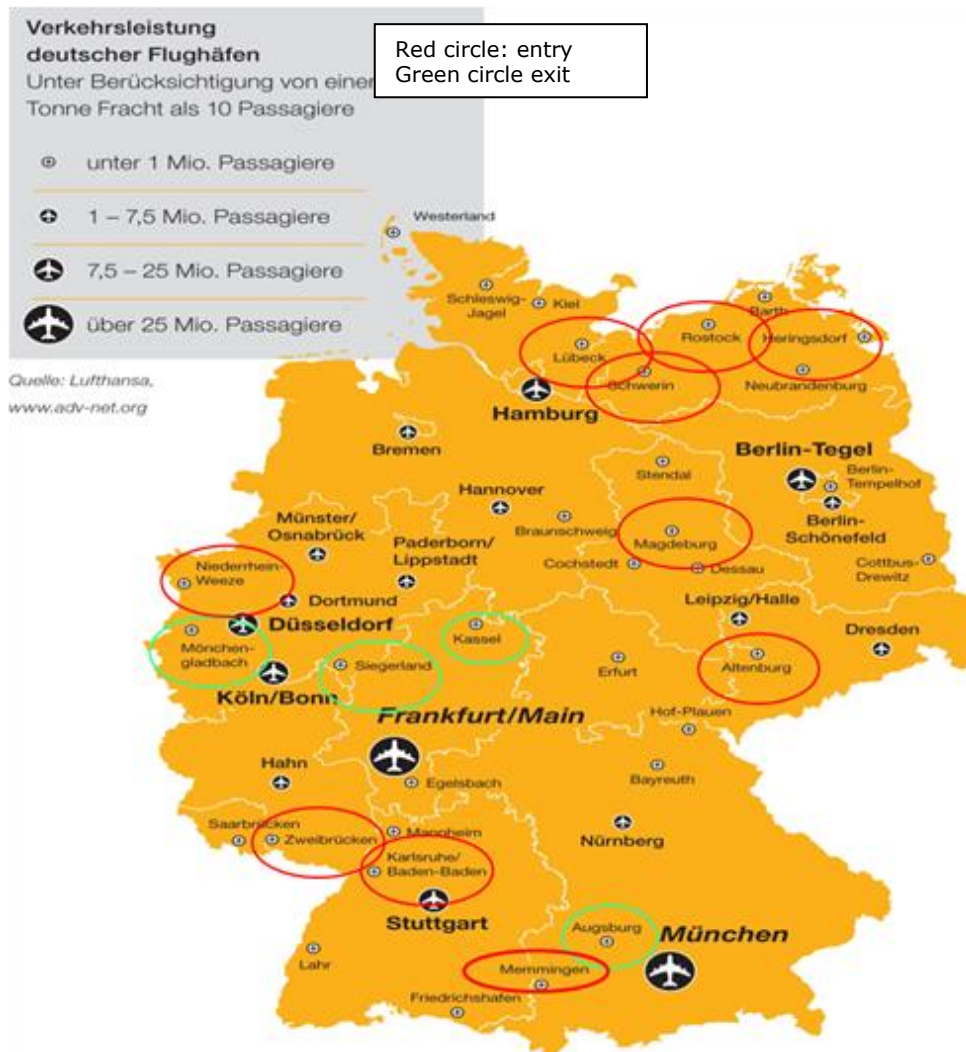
Verkehrsleistung deutscher Flughäfen
Unter Berücksichtigung von einer Tonne Fracht als 10 Passagiere

Red circle: entry
Green circle exit

unter 1 Mio. Passagiere
1 – 7,5 Mio. Passagiere
7,5 – 25 Mio. Passagiere
über 25 Mio. Passagiere

Quelle: Lufthansa, www.adv-net.org

Westerland
Schleswig-Jagel
Kiel
Lübeck
Rostock
Barth
Heringsdorf
Schwerin
Neubrandenburg
Hamburg
Bremen
Berlin-Tegel
Berlin-Tempelhof
Stendal
Hannover
Berlin-Schönefeld
Münster/Osnabrück
Paderborn/Lippstadt
Braunschweig
Magdeburg
Cochstedt
Dessau
Cottbus-Drewitz
Niederrhein-Weeze
Dortmund
Leipzig/Halle
Düsseldorf
Kassel
Dresden
Mönchengladbach
Siegerland
Erfurt
Altenburg
Köln/Bonn
Frankfurt/Main
Hof-Plauen
Hahn
Egelsbach
Bayreuth
Saarbrücken
Zweibrücken
Mannheim
Nürnberg
Karlsruhe/Baden-Baden
Stuttgart
Augsburg
München
Lahr
Memmingen
Friedrichshafen